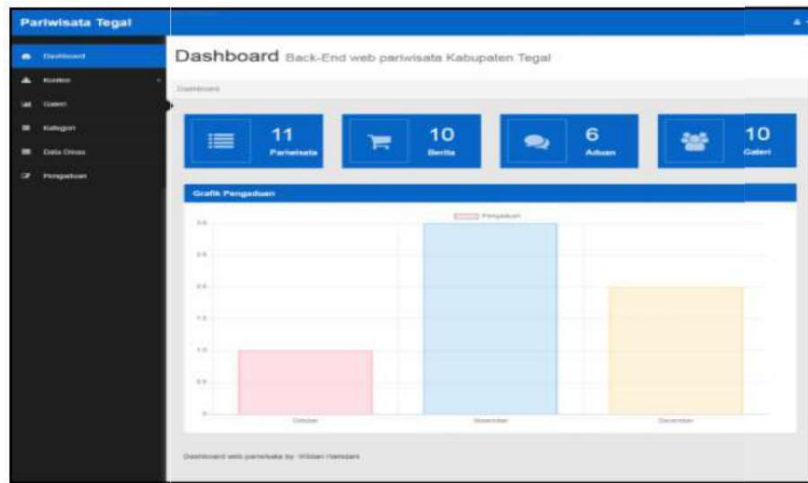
Pariwisata Tegal

Dashboard
Konten
Galeri
Kategori
Data Dinas
Pengaduan

Dashboard Back-End web pariwisata Kabupaten Tegal

Dashboard

11 Pariwisata

10 Berita

6 Aduan

10 Galeri

Grafik Pengaduan

Pengaduan

3.0
2.5
2.0
1.5
1.0
0.5
0

Oktober
November
Desember

Dashboard web pariwisata by: Wildan Hamzani